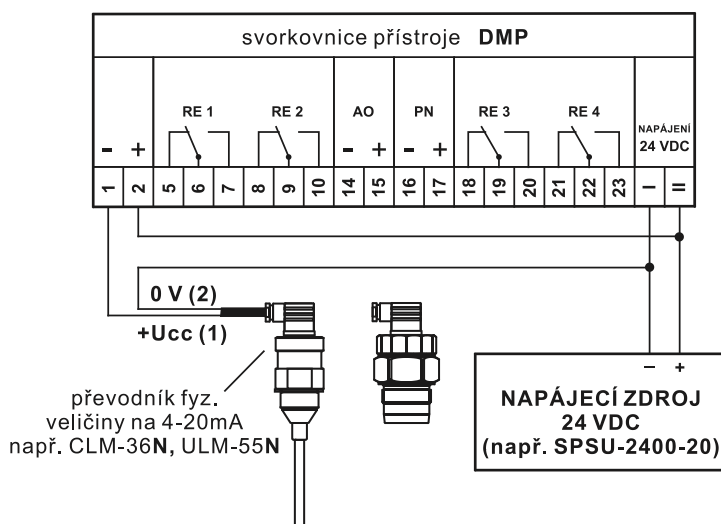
svorkovnice přístroje **DMP**

- +
RE 1
RE 2
AO
- +
PN
- +
RE 3
RE 4
NAPÁJENÍ
24 VDC

1 2 5 6 7 8 9 10 14 15 16 17 18 19 20 21 22 23 – =

0 V (2)
+Ucc (1)

převodník fyz. veličiny na 4-20mA např. CLM-36**N**, ULM-55**N**

– +
NAPÁJECÍ ZDROJ
24 VDC
(např. SPSU-2400-20)